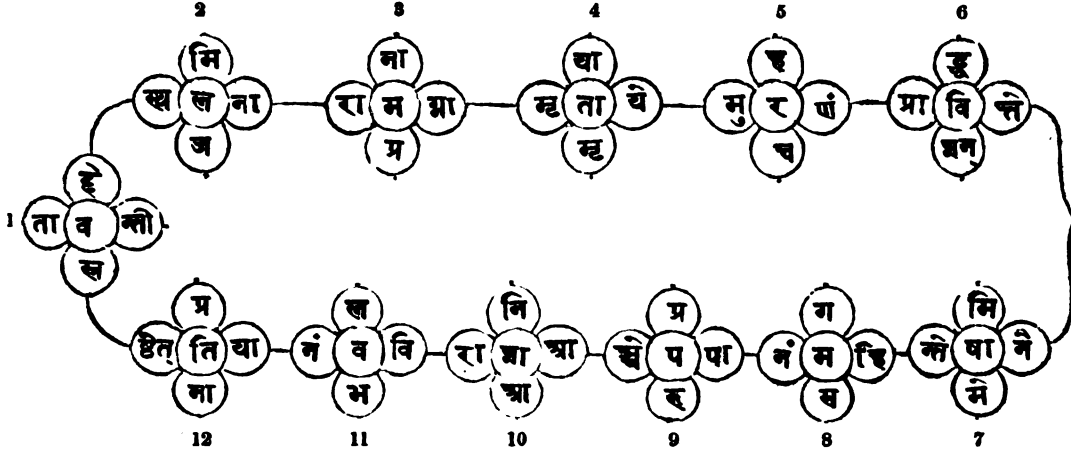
2 3 4 5 6

मि
ख ल ना
अ

ना
रा म ग्रा
प्र

था
म्ह ता थे
म्ह

ह
मु र पां
च

ह्न
ग्रा वि प्ते
ग्रम

1
हे
ता व श्री
स

प्र
ष्टित ति या
ना

ल
नं व वि
भ

मि
रा ग्रा श्रा
श्रा

प्र
स्रो प पा
ह

ग
नं म ह्रि
स

मि
को षा ने
मे

12 11 10 9 8 7